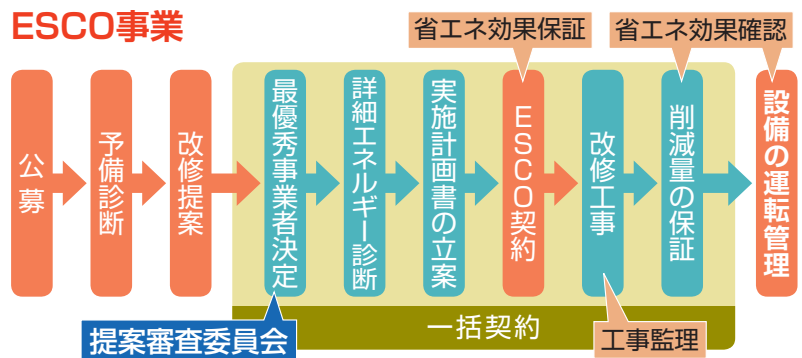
ESCO事業

省エネ効果保証

省エネ効果確認

公募

予備診断

改修提案

最優秀事業者決定

詳細エネルギー診断

実施計画書の立案

ESCO契約

改修工事

削減量の保証

設備の運転管理

一括契約

提案審査委員会

工事監理